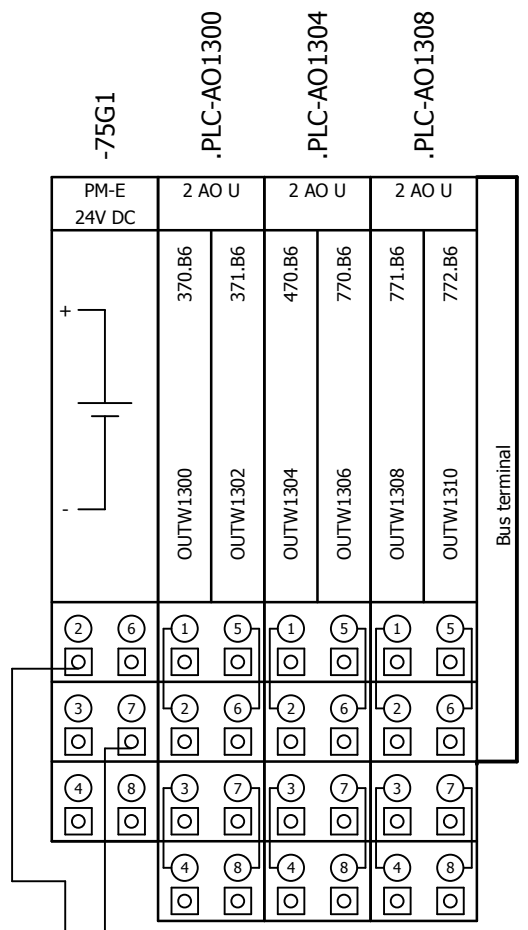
-75G1

.PLC-AO1300

.PLC-AO1304

.PLC-AO1308

PM-E
24V DC

2 AO U

2 AO U

2 AO U

+

-

370.B6

371.B6

470.B6

770.B6

771.B6

772.B6

OUTW1300

OUTW1302

OUTW1304

OUTW1306

OUTW1308

OUTW1310

Bus terminal

2 6 1 5 1 5 1 5

3 7 2 6 2 6 2 6

4 8 3 7 3 7 3 7

4 8 4 8 4 8